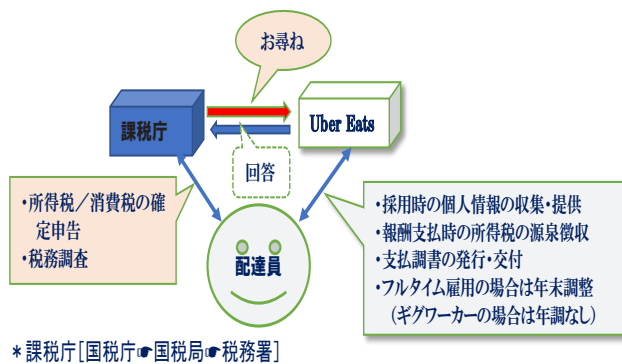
お尋ね

課税庁

Uber Eats

回答

・所得税／消費税の確定申告
・税務調査

配達員

・採用時の個人情報の収集・提供
・報酬支払時の所得税の源泉徴収
・支払調書の発行・交付
・フルタイム雇用の場合は年末調整
（ギグワーカーの場合は年調なし）

＊課税庁［国税庁☛国税局☛税務署］